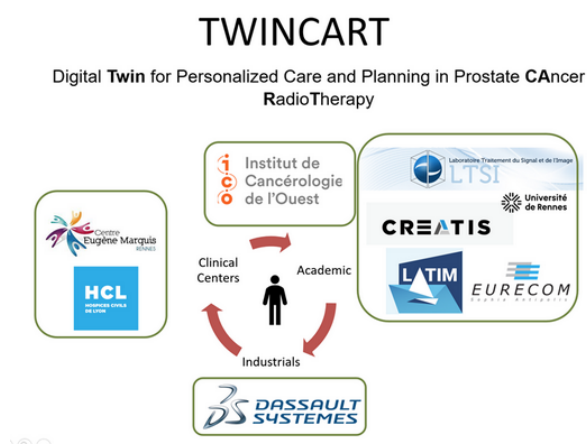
TWINCART

Digital Twin for Personalized Care and Planning in Prostate CAncer RadioTherapy

Centre Eugène Marquis RENNES

HCL HOSPICES CIVILS DE LYON

Institut de Cancérologie de l'Ouest

Laboratoire Traitement du Signal et de l'Image LTSI

Université de Rennes

CREATIS

LATIM

EURECOM Sophia Antipolis

Clinical Centers

Academic

Industrials

3DS DASSAULT SYSTEMES